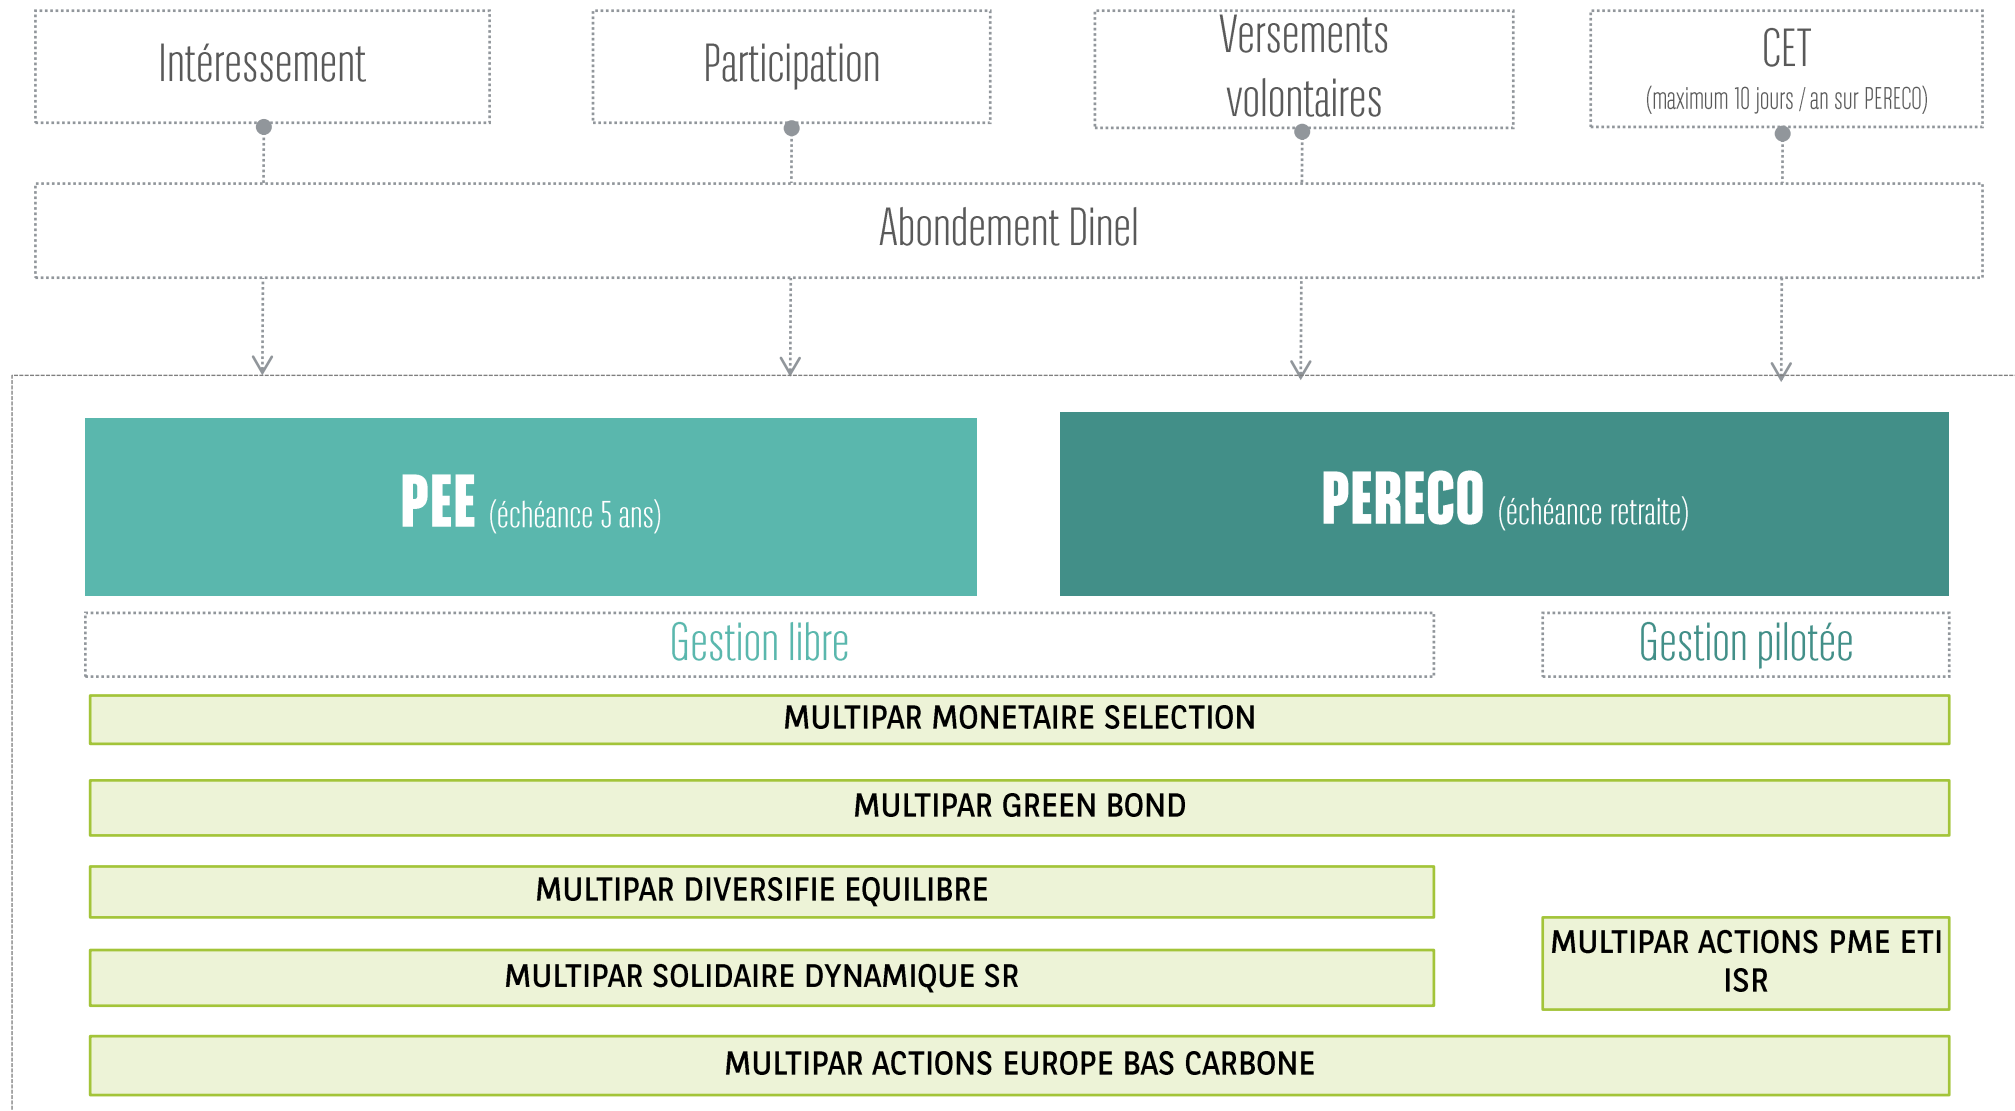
Intéressement

Participation

Versements volontaires

CET
(maximum 10 jours / an sur PERECO)

Abondement Dinel

PEE (échéance 5 ans)

PERECO (échéance retraite)

Gestion libre

Gestion pilotée

MULTIPAR MONETAIRE SELECTION

MULTIPAR GREEN BOND

MULTIPAR DIVERSIFIE EQUILIBRE

MULTIPAR SOLIDAIRE DYNAMIQUE SR

MULTIPAR ACTIONS PME ETI ISR

MULTIPAR ACTIONS EUROPE BAS CARBONE